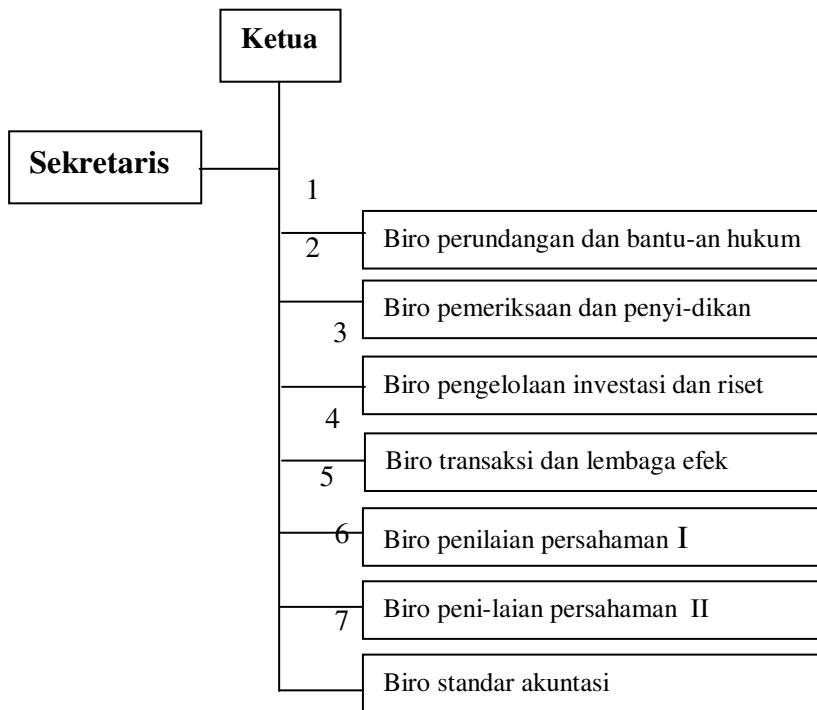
Ketua

Sekretaris

1

2

Biro perundangan dan bantu-an hukum

Biro pemeriksaan dan penyi-dikan

3

Biro pengelolaan investasi dan riset

4

Biro transaksi dan lembaga efek

5

6

Biro penilaian persahaman I

Biro peni-laian persahaman II

7

Biro standar akuntasi